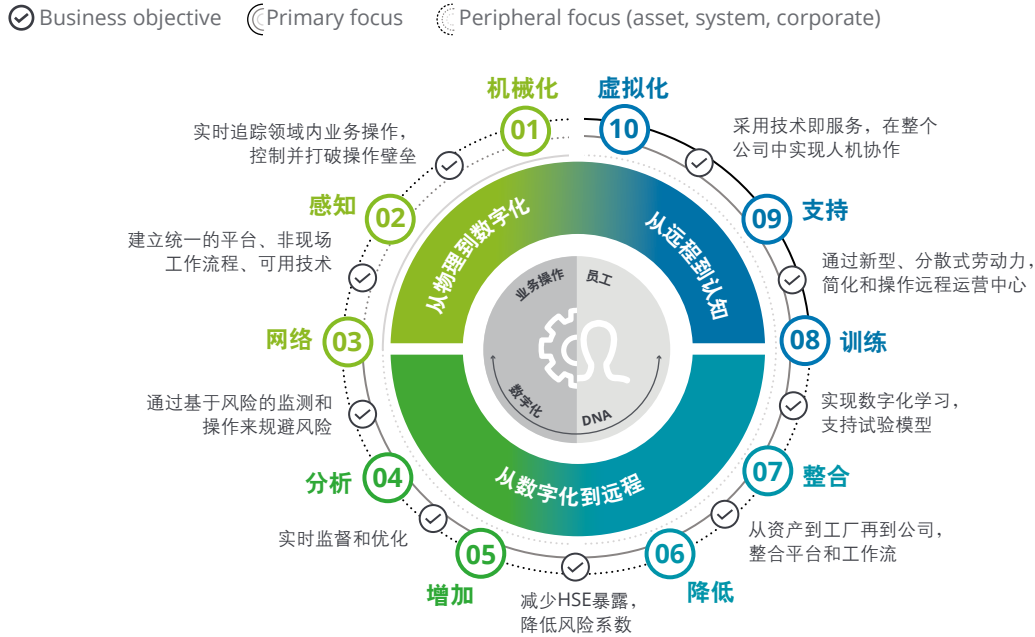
Business objective Primary focus Peripheral focus (asset, system, corporate)

机械化
01
实时追踪领域内业务操作，控制并打破操作壁垒

虚拟化
10
采用技术即服务，在整个公司中实现人机协作

感知
02
建立统一的平台、非现场工作流程、可用技术

支持
09
通过新型、分散式劳动力，简化和操作远程运营中心

网络
03
通过基于风险的监测和操作来规避风险

训练
08
实现数字化学习，支持试验模型

分析
04
实时监督和优化

整合
07
从资产到工厂再到公司，整合平台和工作流

增加
05
减少HSE暴露，降低风险系数

降低
06

从物理到数字化
从远程到认知
从数字化到远程
业务操作
员工
数字化
DNA